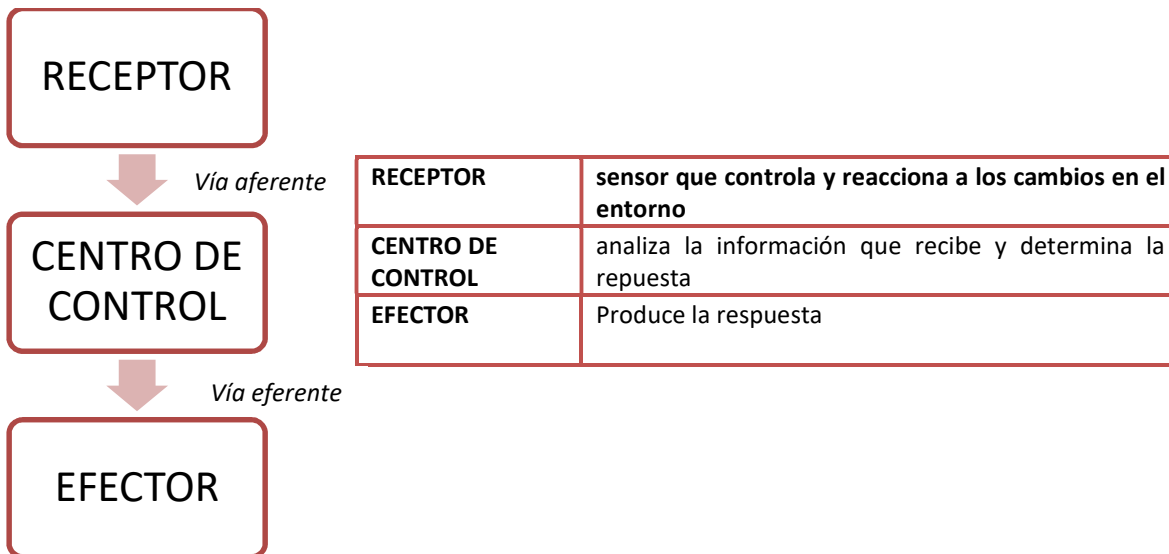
RECEPTOR

Vía aferente

CENTRO DE CONTROL

Vía eferente

EFECTOR

| RECEPTOR | sensor que controla y reacciona a los cambios en el entorno |
|---|---|
| CENTRO DE CONTROL | analiza la información que recibe y determina la repuesta |
| EFECTOR | Produce la respuesta |